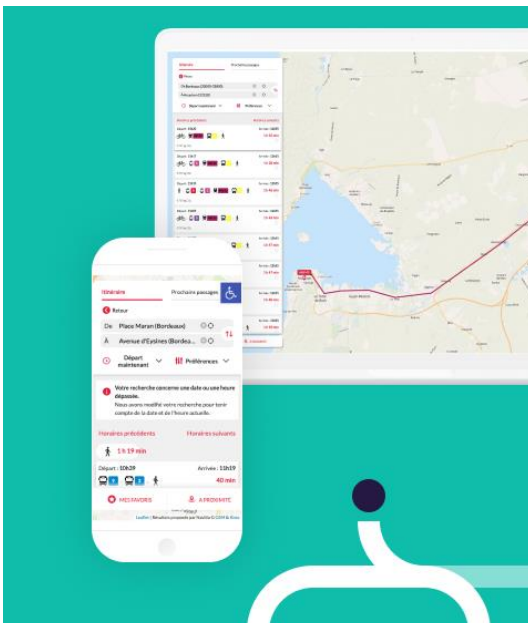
Itinéraire

Prochains passages

Retour

De Place Maran (Bordeaux)

À Avenue d'Eysines (Bordea...

Départ maintenant

Préférences

Votre recherche concerne une date ou une heure dépassée.

Nous avons modifié votre recherche pour tenir compte de la date et de l'heure actuelle.

Horaires précédents

Horaires suivants

1 h 19 min

Départ : 10h29

Arrivée : 11h19

40 min

MES FAVORIS

À PROXIMITÉ

Leaflet | Résultats proposés par Navitia © OSM & Esri